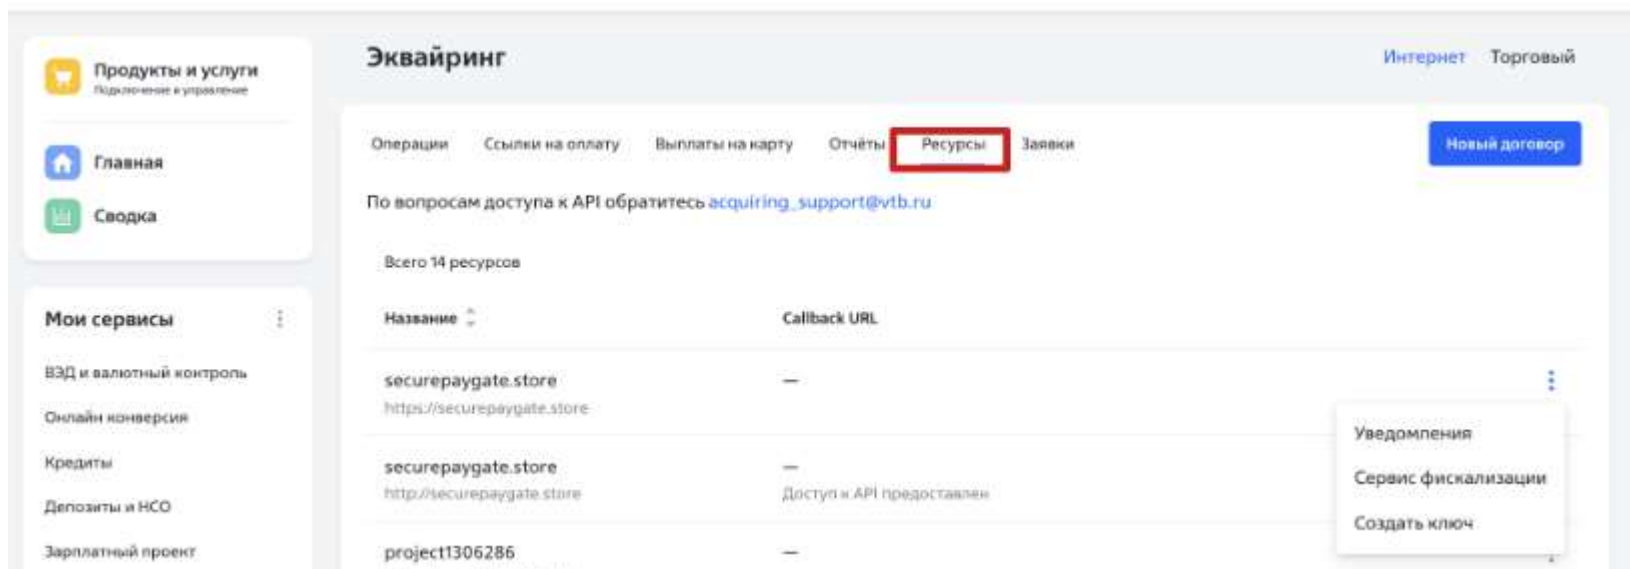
Продукты и услуги
Подключение и управление

Главная

Сводка

Мои сервисы

ВЭД и валютный контроль

Онлайн конверсия

Кредиты

Депозиты и НСО

Зарплатный проект

Эквайринг

Интернет Торговый

Операции Ссылки на оплату Выплаты на карту Отчёты Ресурсы Заявки

Новый договор

По вопросам доступа к API обратитесь acquiring_support@vtb.ru

Всего 14 ресурсов

| Название | Callback URL |
|---|---|
| securepaygate.store https://securepaygate.store | — |
| securepaygate.store http://securepaygate.store | — Доступ к API предоставлен |
| project1306286 | — |

Уведомления

Сервис фискализации

Создать ключ